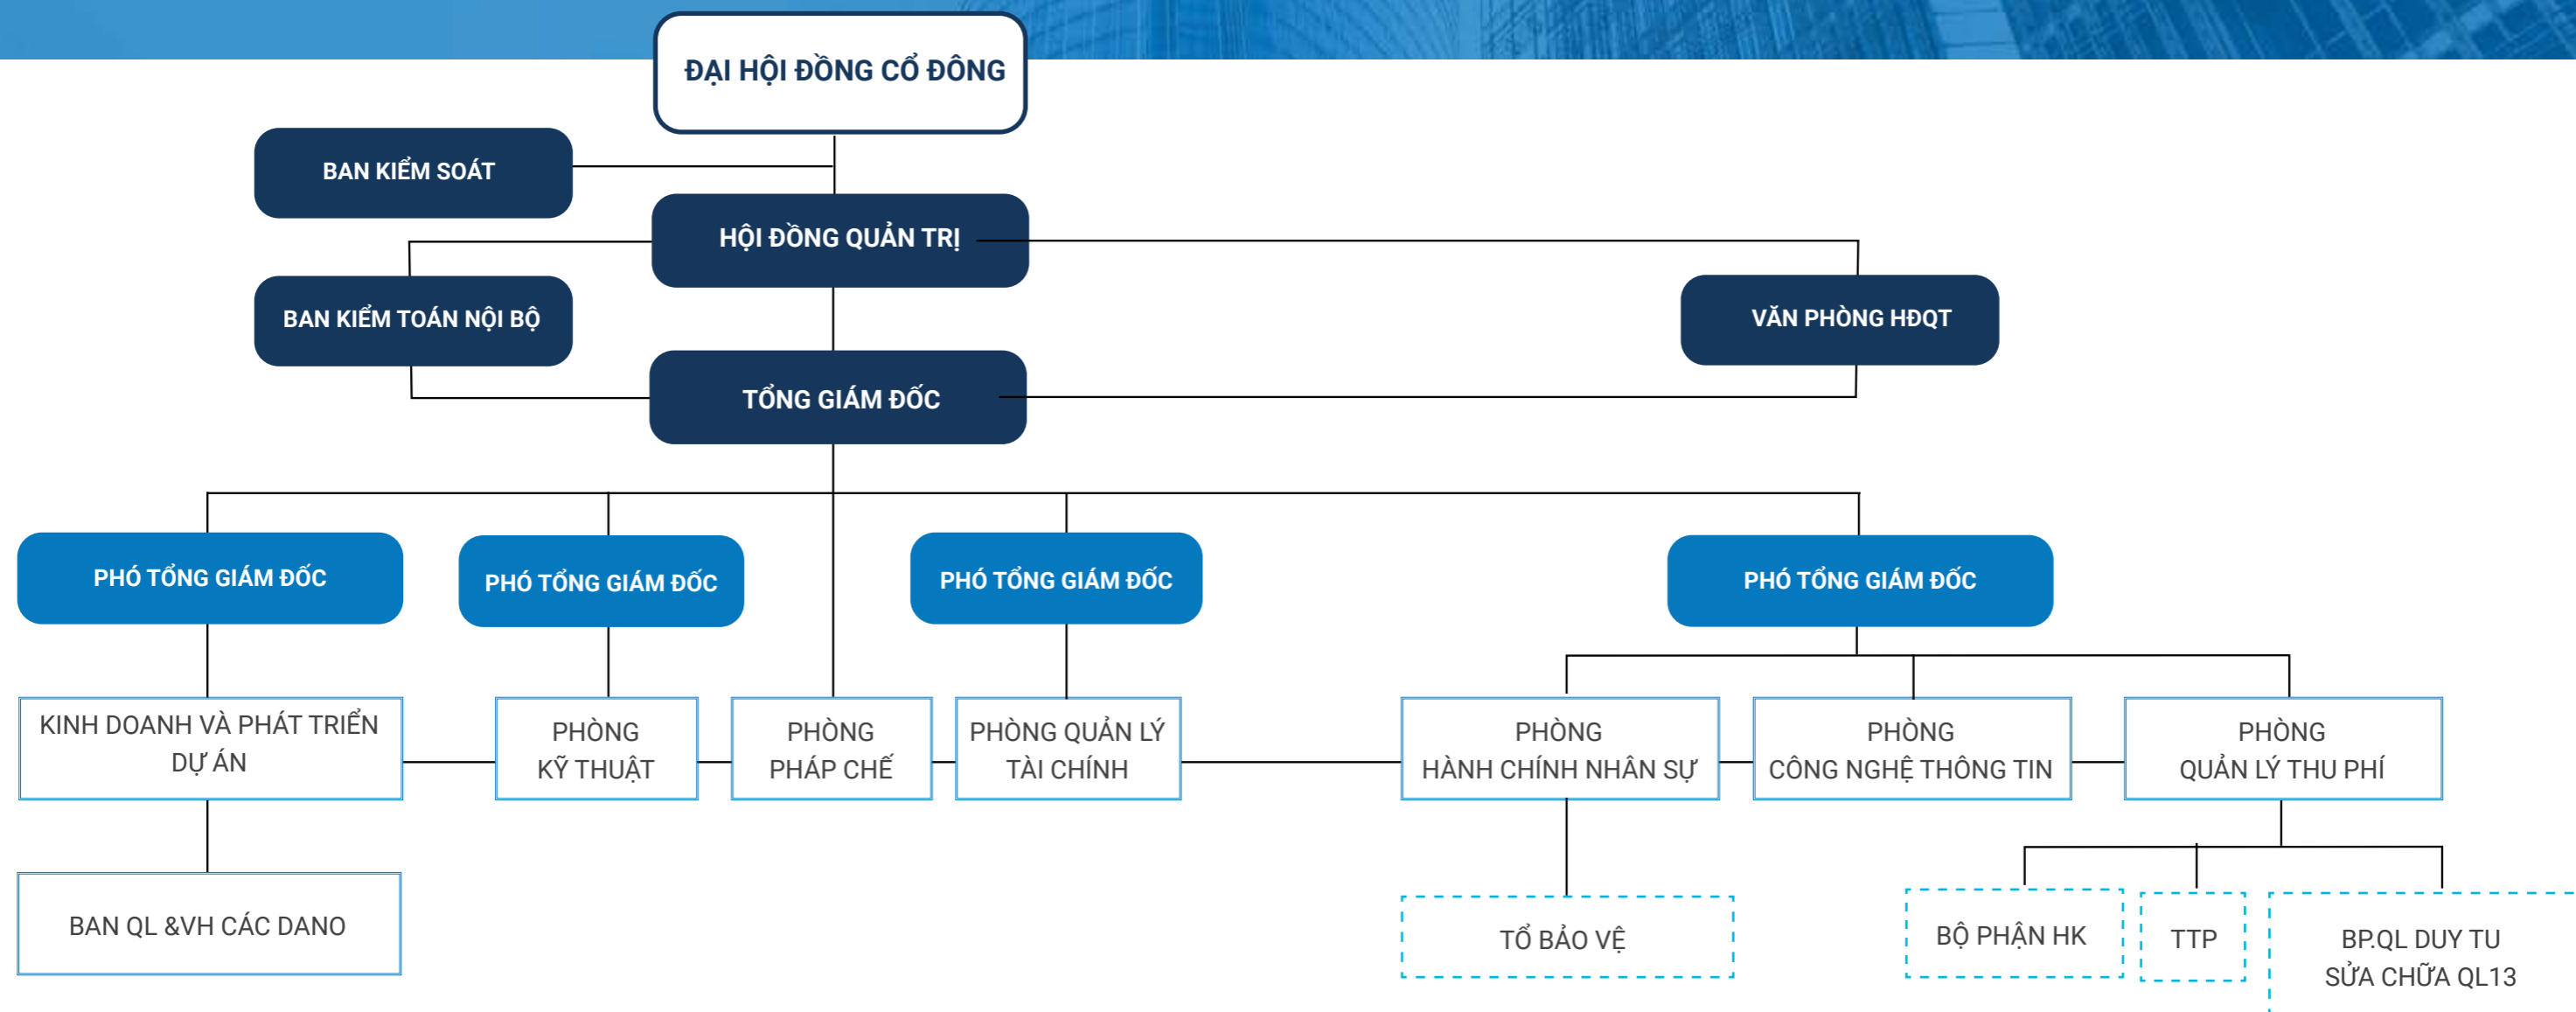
ĐẠI HỘI ĐỒNG CỔ ĐÔNG

BAN KIỂM SOÁT

HỘI ĐỒNG QUẢN TRỊ

BAN KIỂM TOÁN NỘI BỘ

VĂN PHÒNG HĐQT

TỔNG GIÁM ĐỐC

PHÓ TỔNG GIÁM ĐỐC

PHÓ TỔNG GIÁM ĐỐC

PHÓ TỔNG GIÁM ĐỐC

PHÓ TỔNG GIÁM ĐỐC

KINH DOANH VÀ PHÁT TRIỂN DỰ ÁN

PHÒNG KỸ THUẬT

PHÒNG PHÁP CHẾ

PHÒNG QUẢN LÝ TÀI CHÍNH

PHÒNG HÀNH CHÍNH NHÂN SỰ

PHÒNG CÔNG NGHỆ THÔNG TIN

PHÒNG QUẢN LÝ THU PHÍ

BAN QL &VH CÁC DANO

TỔ BẢO VỆ

BỘ PHẬN HK

TTP

BP.QL DUY TU SỬA CHỮA QL13